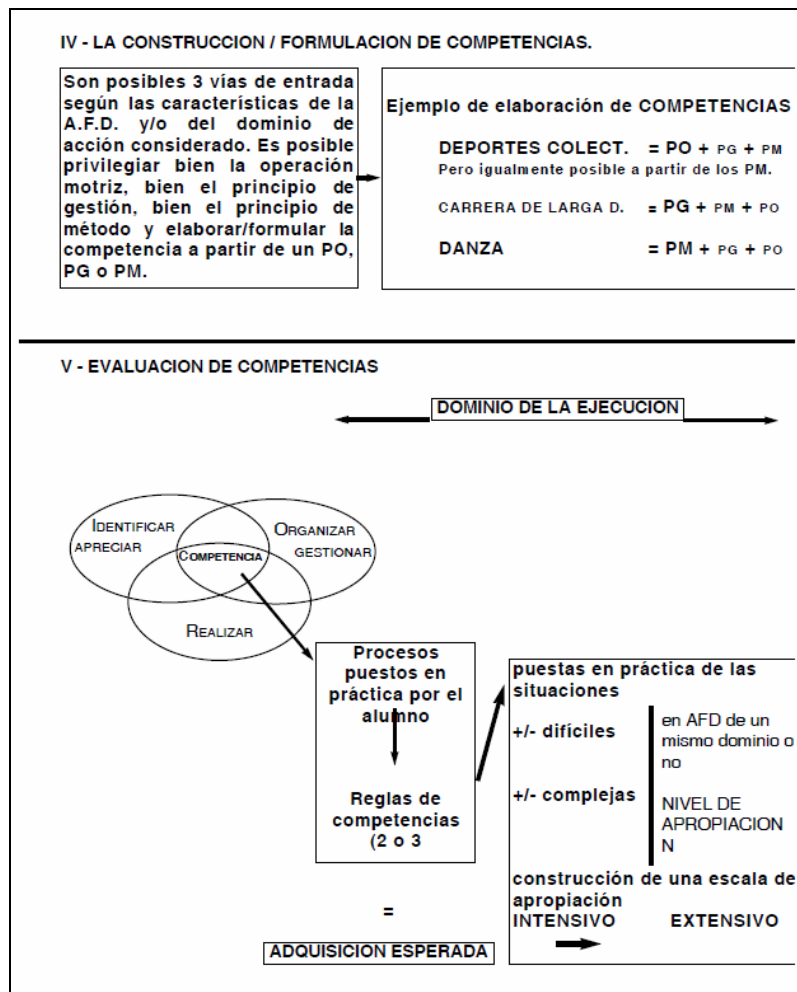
IV - LA CONSTRUCCION / FORMULACION DE COMPETENCIAS.

Son posibles 3 vías de entrada según las características de la A.F.D. y/o del dominio de acción considerado. Es posible privilegiar bien la operación motriz, bien el principio de gestión, bien el principio de método y elaborar/formular la competencia a partir de un PO, PG o PM.

Ejemplo de elaboración de COMPETENCIAS

DEPORTES COLECT. = PO + PG + PM
Pero igualmente posible a partir de los PM.

CARRERA DE LARGA D. = PG + PM + PO

DANZA = PM + PG + PO

V - EVALUACION DE COMPETENCIAS

DOMINIO DE LA EJECUCION

IDENTIFICAR APRECIAR

ORGANIZAR GESTIONAR

COMPETENCIA

REALIZAR

Procesos puestos en práctica por el alumno

Reglas de competencias (2 o 3

=

ADQUISICION ESPERADA

puestas en práctica de las situaciones

+/- difíciles

+/- complejas

en AFD de un mismo dominio o no

NIVEL DE APROPIACION N

construcción de una escala de apropiación
INTENSIVO EXTENSIVO